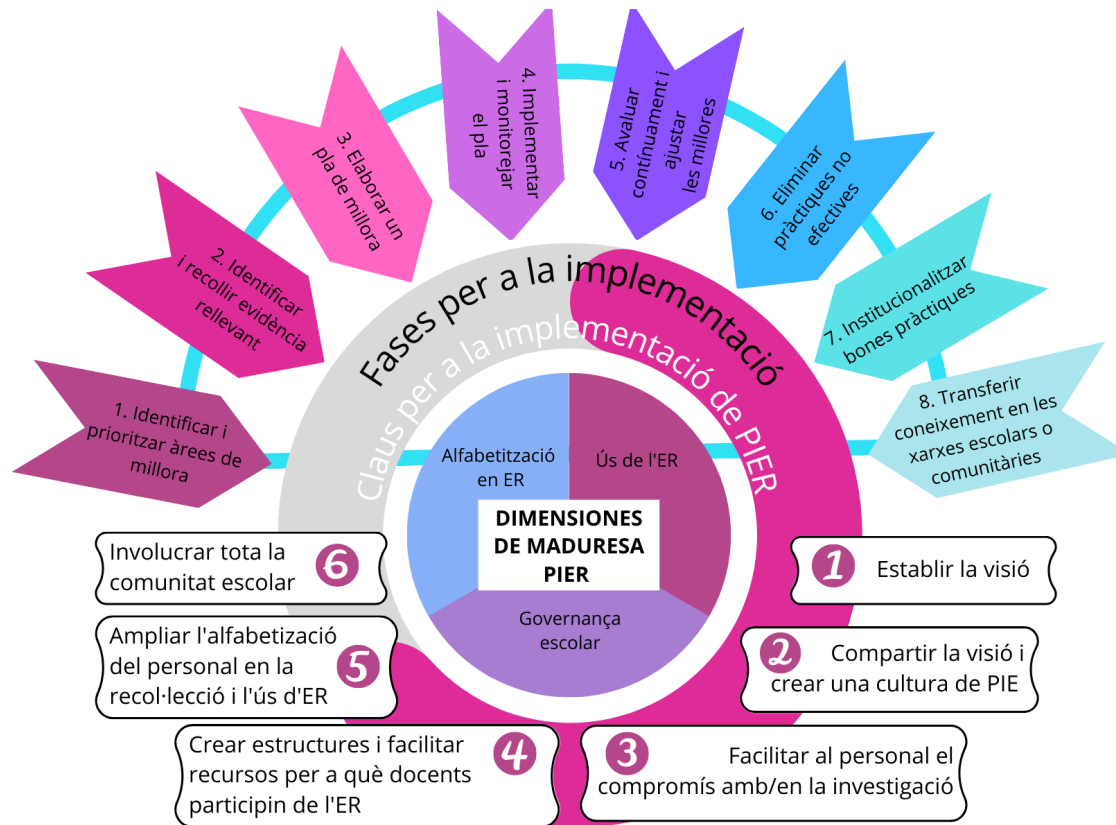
1. Identificar i prioritzar àrees de millora

2. Identificar i recollir evidència rellevant

3. Elaborar un pla de millora

4. Implementar i monitorejar el pla

5. Avaluar contínuament i ajustar les millores

6. Eliminar pràctiques no efectives

7. Institucionalitzar bones pràctiques

8. Transferir coneixement en les xarxes escolars o comunitàries

Fases per a la implementació

Claus per a la implementació de PIER

Alfabetització en ER

Ús de l'ER

Governança escolar

DIMENSIONES DE MADURESA PIER

1 Establir la visió

2 Compartir la visió i crear una cultura de PIE

3 Facilitar al personal el compromís amb/en la investigació

4 Crear estructures i facilitar recursos per a què docents participin de l'ER

5 Ampliar l'alfabetizació del personal en la recol·lecció i l'ús d'ER

6 Involucrar tota la comunitat escolar